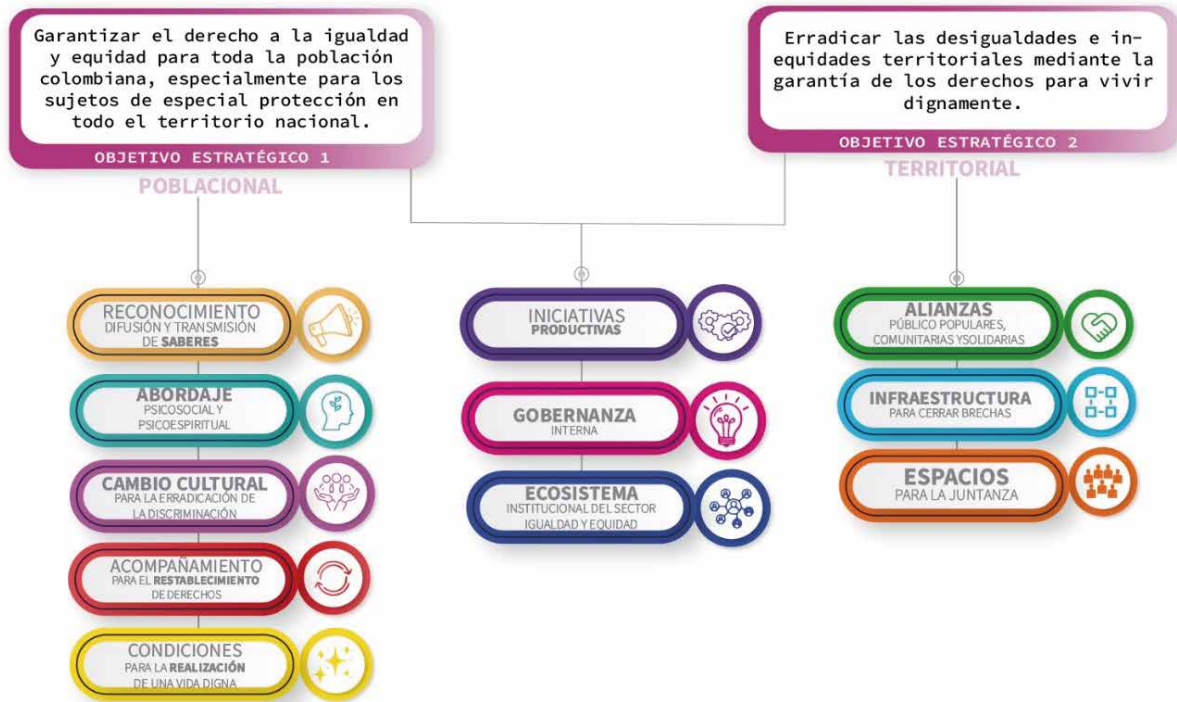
Garantizar el derecho a la igualdad y equidad para toda la población colombiana, especialmente para los sujetos de especial protección en todo el territorio nacional.

OBJETIVO ESTRATÉGICO 1

POBLACIONAL

Erradicar las desigualdades e inequidades territoriales mediante la garantía de los derechos para vivir dignamente.

OBJETIVO ESTRATÉGICO 2

TERRITORIAL

RECONOCIMIENTO DIFUSIÓN Y TRANSMISIÓN DE SABERES

ABORDAJE PSICOSOCIAL Y PSICOESPIRITUAL

CAMBIO CULTURAL PARA LA ERRADICACIÓN DE LA DISCRIMINACIÓN

ACOMPAÑAMIENTO PARA EL RESTABLECIMIENTO DE DERECHOS

CONDICIONES PARA LA REALIZACIÓN DE UNA VIDA DIGNA

INICIATIVAS PRODUCTIVAS

GOBERNANZA INTERNA

ECOSISTEMA INSTITUCIONAL DEL SECTOR IGUALDAD Y EQUIDAD

ALIANZAS PÚBLICO POPULARES, COMUNITARIAS YSOLIDARIAS

INFRAESTRUCTURA PARA CERRAR BRECHAS

ESPACIOS PARA LA JUNTANZA